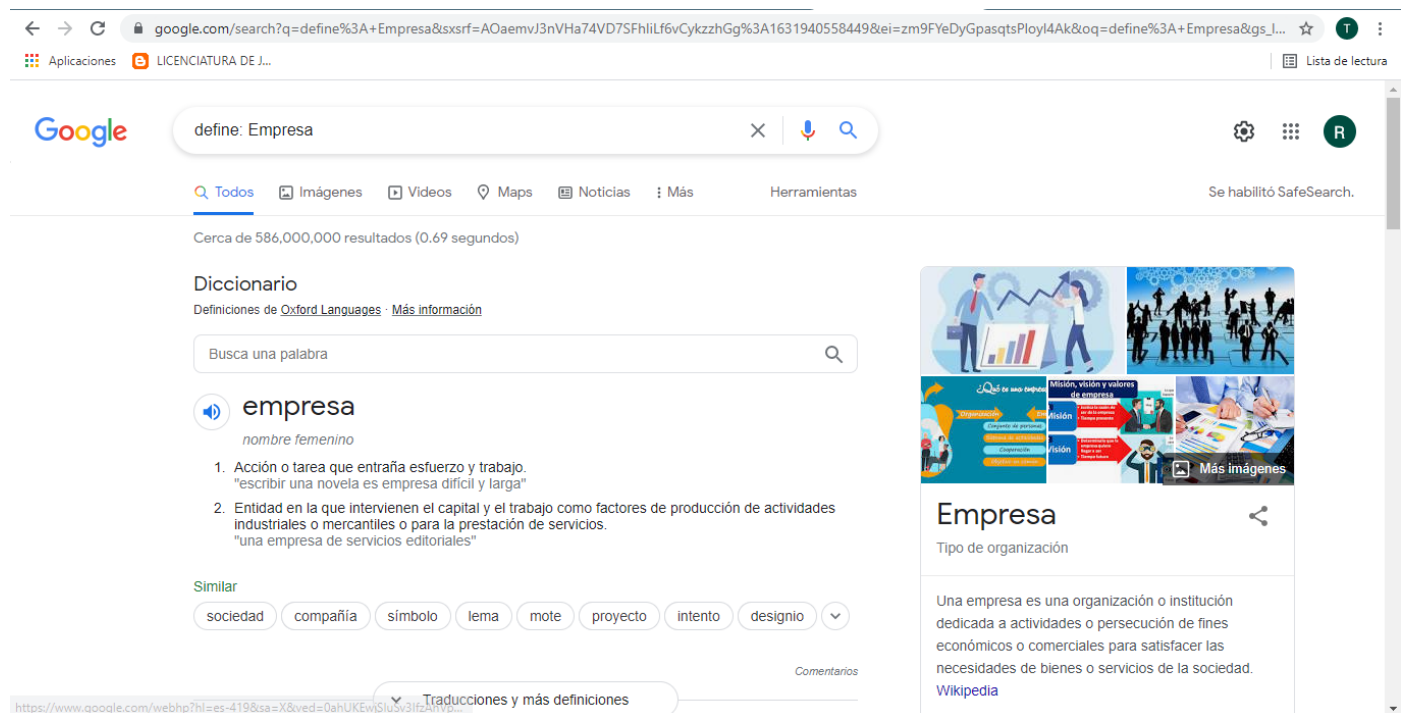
google.com/search?q=define%3A+Empresa&sxsrf=AOaemvJ3nVHa74VD7SFhliLf6vCykzzhGg%3A1631940558449&ei=zm9FYeDyGpasqtsPloyI4Ak&oq=define%3A+Empresa&gs_l...

Aplicaciones LICENCIATURA DE J... Lista de lectura

Google

define: Empresa

Todos Imágenes Videos Maps Noticias Más Herramientas Se habilitó SafeSearch.

Cerca de 586,000,000 resultados (0.69 segundos)

Diccionario

Definiciones de Oxford Languages · Más información

Busca una palabra

empresa

nombre femenino

1. Acción o tarea que entraña esfuerzo y trabajo.
"escribir una novela es empresa difícil y larga"

2. Entidad en la que intervienen el capital y el trabajo como factores de producción de actividades industriales o mercantiles o para la prestación de servicios.
"una empresa de servicios editoriales"

Similar

sociedad compañía símbolo lema mote proyecto intento designio

Comentarios

Traducciones y más definiciones

https://www.google.com/webhp?hl=es-419&sa=X&ved=0ahUKEwjSluSv3IfzAhVp...

Más imágenes

Empresa

Tipo de organización

Una empresa es una organización o institución dedicada a actividades o persecución de fines económicos o comerciales para satisfacer las necesidades de bienes o servicios de la sociedad. Wikipedia